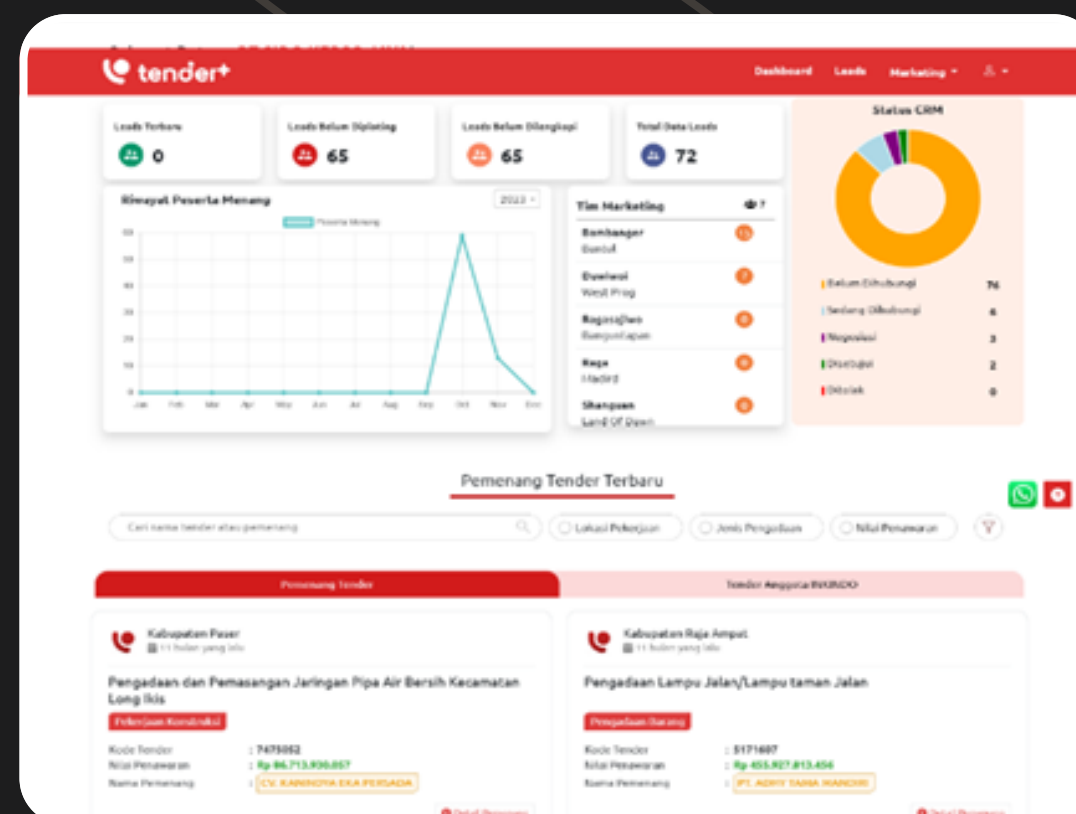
tender+

Dashboard Leads Marketing ▾

Leads Terbaru
0

Leads Belum Diploting
65

Leads Belum Dilengkapi
65

Total Data Leads
72

Status CRM

Belum Dihubungi 76
Sedang Dihubungi 6
Negosiasi 3
Disetujui 2
Ditolak 0

Riwayat Peserta Menang
2023

Peserta Menang

60
50
40
30
20
10
0

Jan Feb Mar Apr May Jun Jul Aug Sep Oct Nov Dec

Tim Marketing 7

Bambanger
Bantul

Dwelwoi
West Prog

Bagasajiwo
Banguntapan

Rega
Madrid

Shenpuen
Land Of Dawn

Pemenang Tender Terbaru

Cari nama tender atau pemenang

Lokasi Pekerjaan
Jenis Pengadaan
Nilai Penawaran

Pemenang Tender
Tender Anggota INKINDO

Kabupaten Paser
11 bulan yang lalu

Pengadaan dan Pemasangan Jaringan Pipa Air Bersih Kecamatan Long Ikis

Pekerjaan Konstruksi

Kode Tender : 7475052
Nilai Penawaran : Rp 86.713.930.057
Nama Pemenang : CV. KARINOYA EKA PERSADA

Kabupaten Raja Ampat
11 bulan yang lalu

Pengadaan Lampu Jalan/Lampu taman Jalan

Pengadaan Barang

Kode Tender : 5171607
Nilai Penawaran : Rp 455.927.813.456
Nama Pemenang : PT. ADHY TAMA MANDIRI

Detail Pemenang
Detail Pemenang